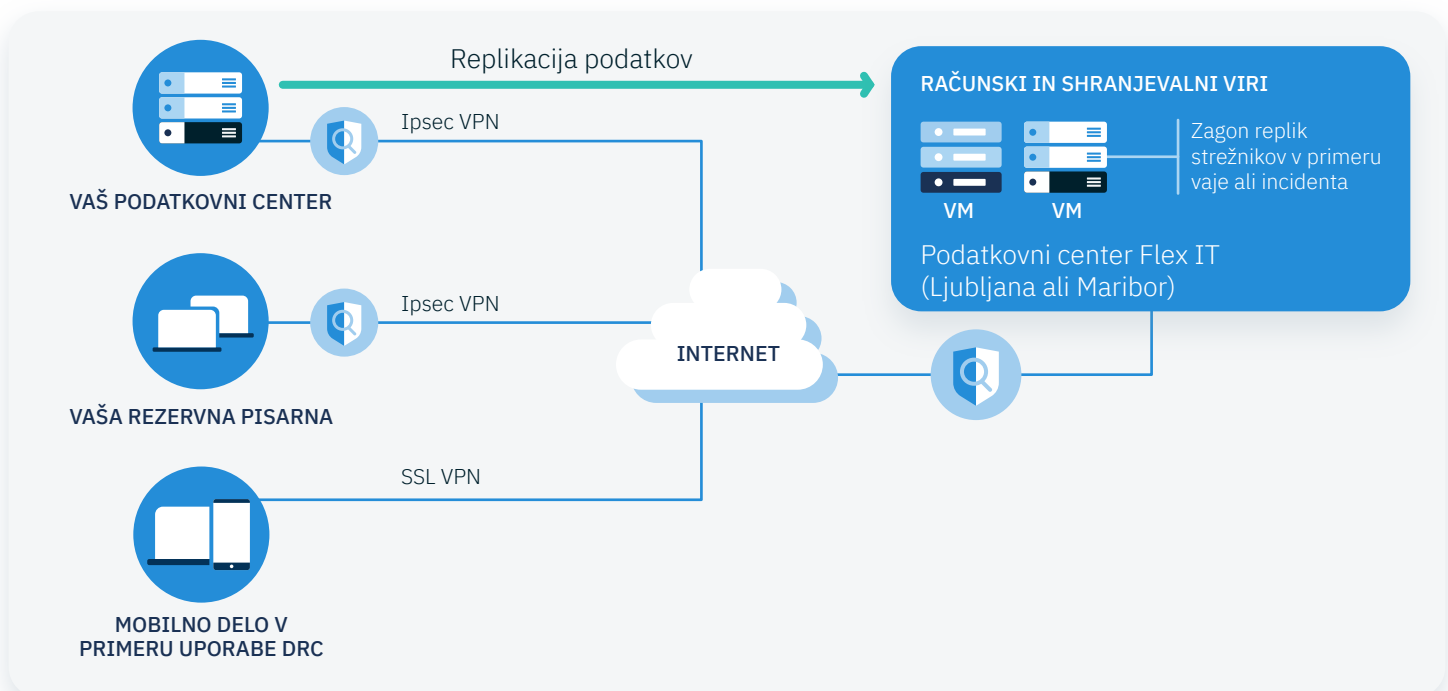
Replikacija podatkov

RAČUNSKI IN SHRANJEVALNI VIRI

VM VM

Zagon replik strežnikov v primeru vaje ali incidenta

Podatkovni center Flex IT (Ljubljana ali Maribor)

Ipsec VPN

VAŠ PODATKOVNI CENTER

Ipsec VPN

INTERNET

VAŠA REZERVNA PISARNA

SSL VPN

MOBILNO DELO V PRIMERU UPORABE DRC